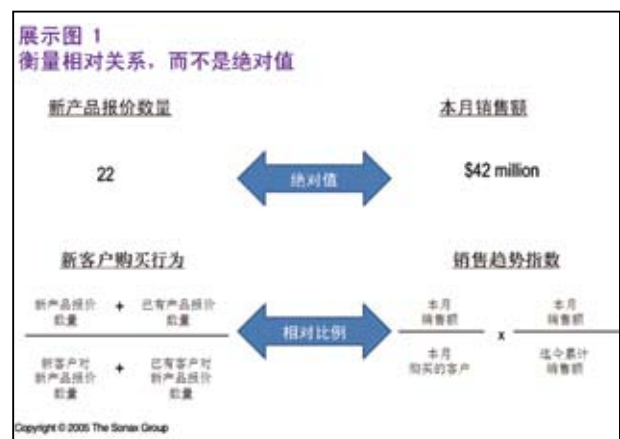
展示图 1
衡量相对关系，而不是绝对值

新产品报价数量

本月销售额

22

绝对值

$42 million

新客户购买行为

销售趋势指数

$\frac{\text{新产品报价数量} + \text{已有产品报价数量}}{\text{新客户对新产品报价数量} + \text{已有客户对新产品报价数量}}$

相对比例

$\frac{\text{本月销售额}}{\text{本月购买的客户}} \times \frac{\text{本月销售额}}{\text{迄今累计销售额}}$

Copyright © 2005 The Sonax Group